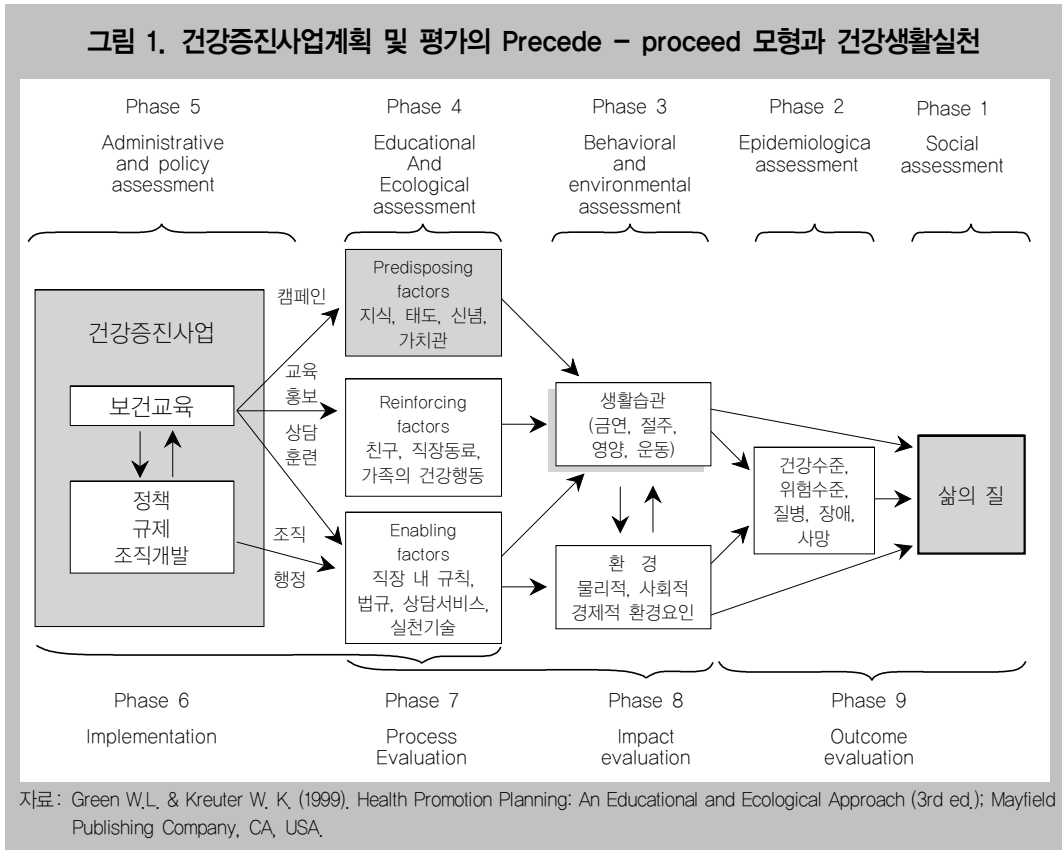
그림 1. 건강증진사업계획 및 평가의 Precede – proceed 모형과 건강생활실천

Phase 5
Administrative and policy assessment

Phase 4
Educational And Ecological assessment

Phase 3
Behavioral and environmental assessment

Phase 2
Epidemiologica assessment

Phase 1
Social assessment

건강증진사업

보건교육

정책
규제
조직개발

캠페인

교육
홍보

상담
훈련

조직

행정

Predisposing factors
지식, 태도, 신념, 가치관

Reinforcing factors
친구, 직장동료, 가족의 건강행동

Enabling factors
직장 내 규칙, 법규, 상담서비스, 실천기술

생활습관
(금연, 절주, 영양, 운동)

환 경
물리적, 사회적 경제적 환경요인

건강수준, 위험수준, 질병, 장애, 사망

삶의 질

Phase 6
Implementation

Phase 7
Process Evaluation

Phase 8
Impact evaluation

Phase 9
Outcome evaluation

자료: Green W.L. & Kreuter W. K. (1999). Health Promotion Planning: An Educational and Ecological Approach (3rd ed.); Mayfield Publishing Company, CA, USA.